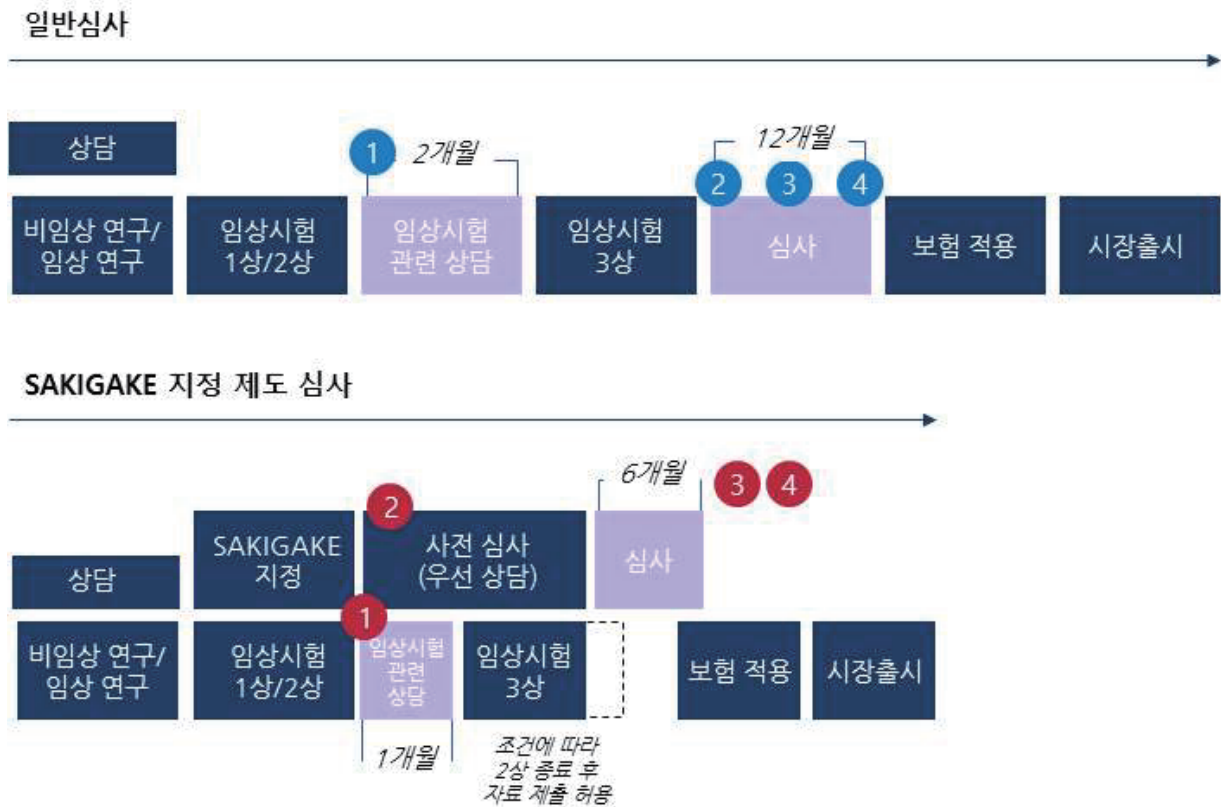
일반심사

상담

1 2개월

12개월

2 3 4

비임상 연구/ 임상 연구

임상시험 1상/2상

임상시험 관련 상담

임상시험 3상

심사

보험 적용

시장출시

SAKIGAKE 지정 제도 심사

6개월

3 4

2

SAKIGAKE 지정

사전 심사 (우선 상담)

심사

상담

1

비임상 연구/ 임상 연구

임상시험 1상/2상

임상시험 관련 상담

임상시험 3상

보험 적용

시장출시

1개월

조건에 따라 2상 종료 후 자료 제출 허용